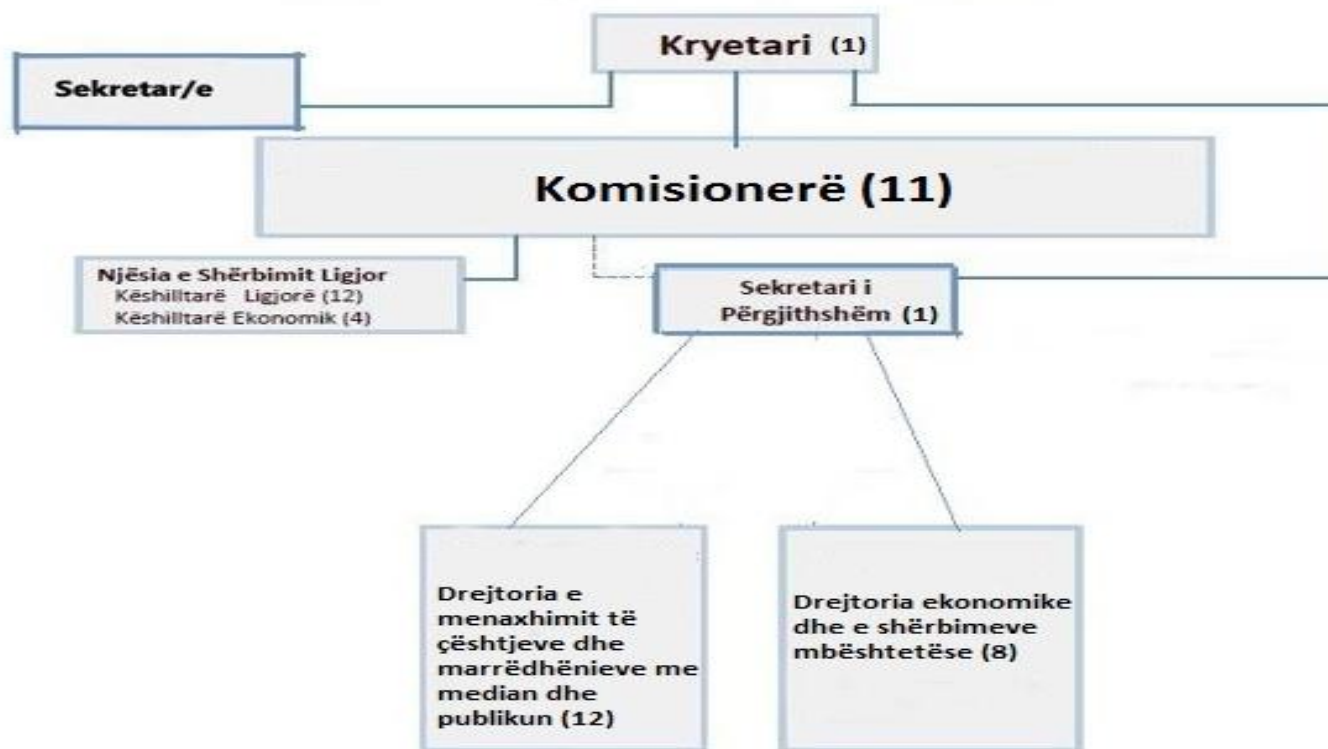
Kryetari (1)

Sekretar/e

Komisionerë (11)

Njësia e Shërbimit Ligjor
Këshilltarë Ligjorë (12)
Këshilltarë Ekonomik (4)

Sekretari i Përgjithshëm (1)

Drejtoria e menaxhimit të çështjeve dhe marrëdhënieve me median dhe publikun (12)

Drejtoria ekonomike dhe e shërbimeve mbështetëse (8)